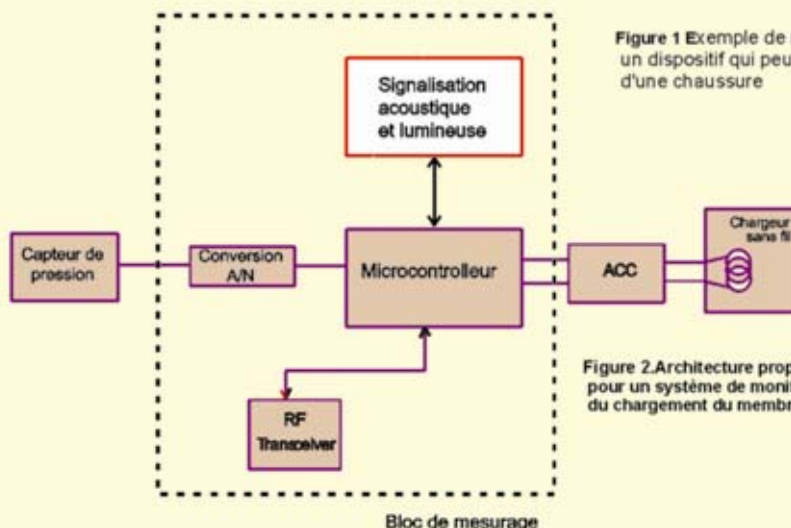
Figure 1 Exemple de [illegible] un dispositif qui peu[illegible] d'une chaussure

Signalisation acoustique et lumineuse

Capteur de pression

Conversion A/N

Microcontrolleur

ACC

Chargeur sans fi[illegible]

Figure 2.Architecture prop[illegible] pour un système de monit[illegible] du chargement du membr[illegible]

RF Transceiver

Bloc de mesurage